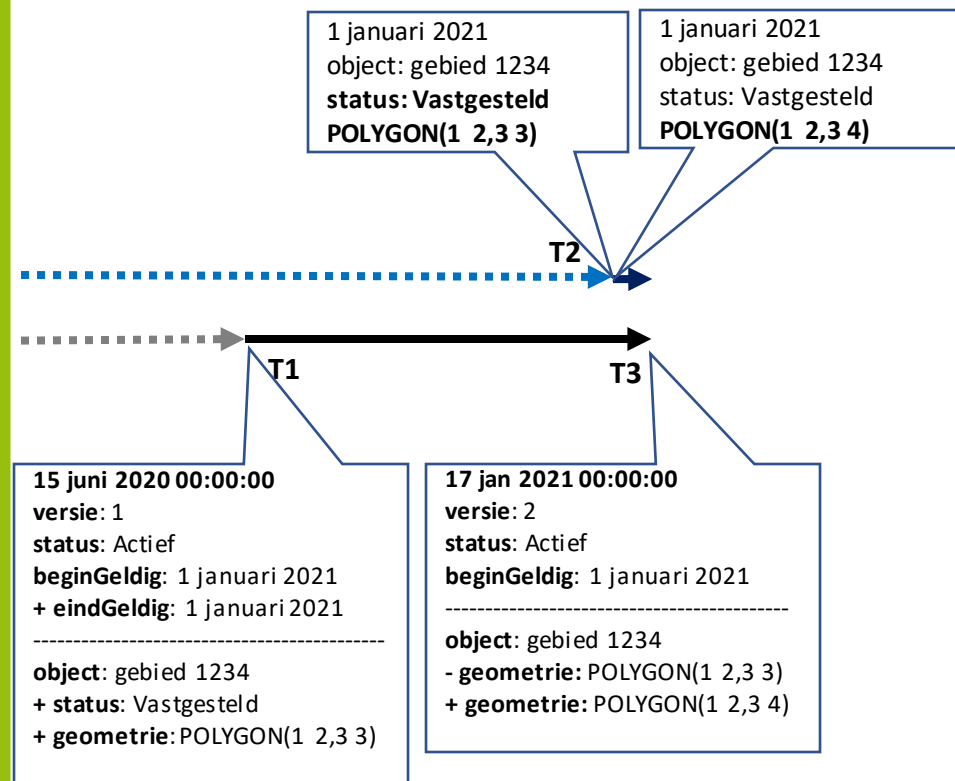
1 januari 2021
object: gebied 1234
status: Vastgesteld
POLYGON(1 2,3 3)

1 januari 2021
object: gebied 1234
status: Vastgesteld
POLYGON(1 2,3 4)

T2

T1

T3

15 juni 2020 00:00:00
versie: 1
status: Actief
beginGeldig: 1 januari 2021
+ eindGeldig: 1 januari 2021
--------------------------------------------
object: gebied 1234
+ status: Vastgesteld
+ geometrie: POLYGON(1 2,3 3)

17 jan 2021 00:00:00
versie: 2
status: Actief
beginGeldig: 1 januari 2021
--------------------------------------------
object: gebied 1234
- geometrie: POLYGON(1 2,3 3)
+ geometrie: POLYGON(1 2,3 4)